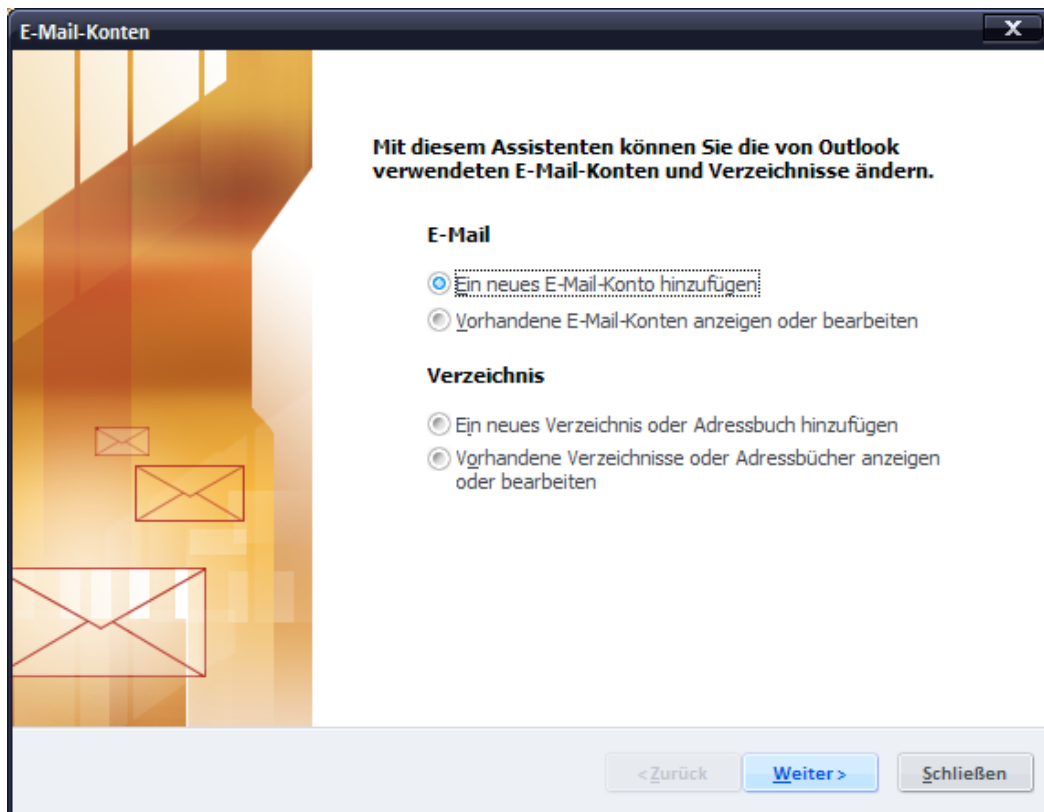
E-Mail-Konten

X

Mit diesem Assistenten können Sie die von Outlook verwendeten E-Mail-Konten und Verzeichnisse ändern.

E-Mail

Ein neues E-Mail-Konto hinzufügen

Vorhandene E-Mail-Konten anzeigen oder bearbeiten

Verzeichnis

Ein neues Verzeichnis oder Adressbuch hinzufügen

Vorhandene Verzeichnisse oder Adressbücher anzeigen oder bearbeiten

< Zurück

Weiter >

Schließen